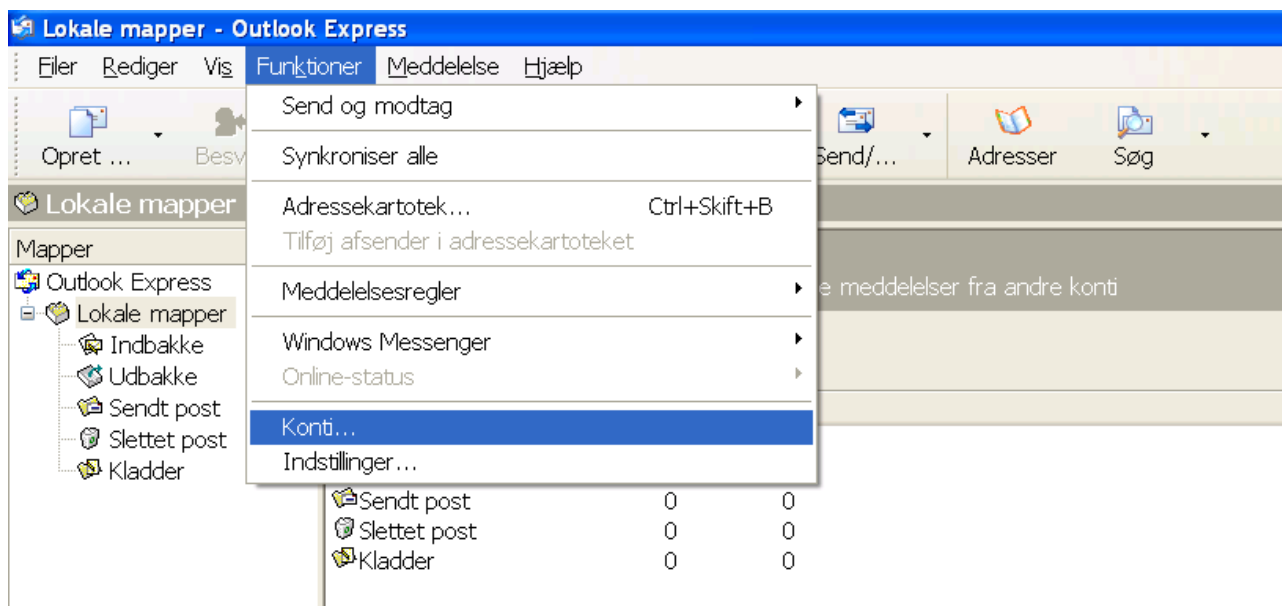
Lokale mapper - Outlook Express

Filer Rediger Vis Funktioner Meddelelse Hjælp

Opret ... Besv

Send/... Adresser Søg

Lokale mapper

Mapper
Outlook Express
Lokale mapper
Indbakke
Udbakke
Sendt post
Slettet post
Kladder

Send og modtag
Synkroniser alle
Adressekartotek... Ctrl+Skift+B
Tilføj afsender i adressekartoteket
Meddelelsesregler
Windows Messenger
Online-status
Konti...
Indstillinger...

e meddelelser fra andre konti

| | | |
|---|---|---|
| Sendt post | 0 | 0 |
| Slettet post | 0 | 0 |
| Kladder | 0 | 0 |